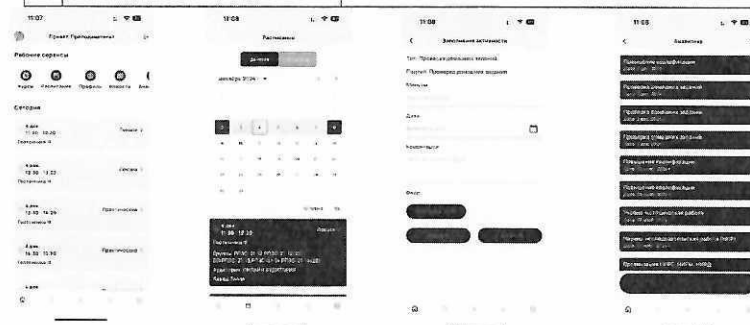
11:07

Привет Преподаватель!

Рабочие сервисы

Аудитории Расписание Профиль Новости

Сегодня

4 пара 11:30 - 13:20 Лекция

4 пара 13:30 - 15:20 Лекция

4 пара 15:30 - 16:20 Практическое

4 пара 16:30 - 18:00 Практическое

11:08

Расписание

Декабрь 2024

4 пара Лекция

Аудитория

11:08

Заполнение активности

Тип: Профессиональная активность

Раздел: Проверка домашних заданий

Дата

Комментарии

Файл

11:08

Активности

Повышение квалификации

Проверка домашних заданий

Проверка домашних заданий

Проверка домашних заданий

Повышение квалификации

Повышение квалификации

Научно-исследовательская работа

Научно-исследовательская работа (НИР)

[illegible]